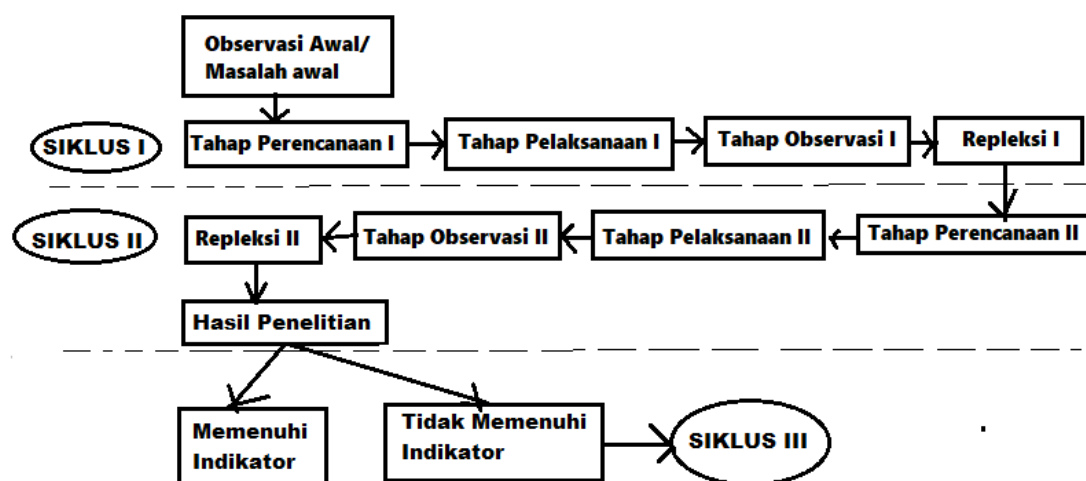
Observasi Awal/
Masalah awal

SIKLUS I

Tahap Perencanaan I

Tahap Pelaksanaan I

Tahap Observasi I

Repleksi I

SIKLUS II

Repleksi II

Tahap Observasi II

Tahap Pelaksanaan II

Tahap Perencanaan II

Hasil Penelitian

Memenuhi Indikator

Tidak Memenuhi Indikator

SIKLUS III